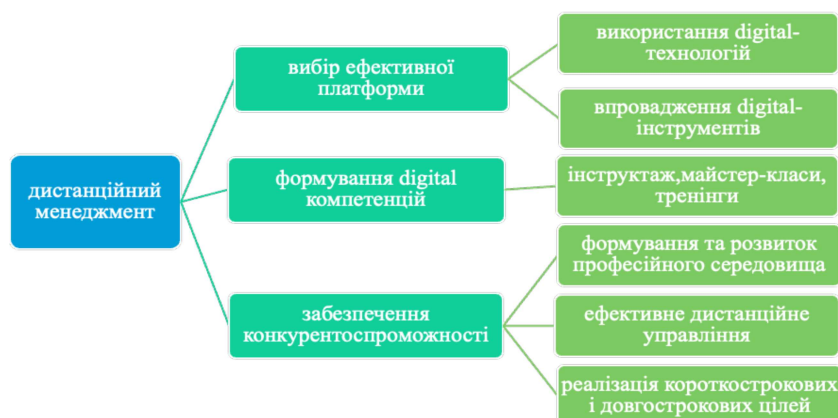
дистанційний менеджмент

вибір ефективної платформи

використання digital-технологій

впровадження digital-інструментів

формування digital компетенцій

інструктаж,майстер-класи, тренінги

забезпечення конкурентоспроможності

формування та розвиток професійного середовища

ефективне дистанційне управління

реалізація короткострокових і довгострокових цілей